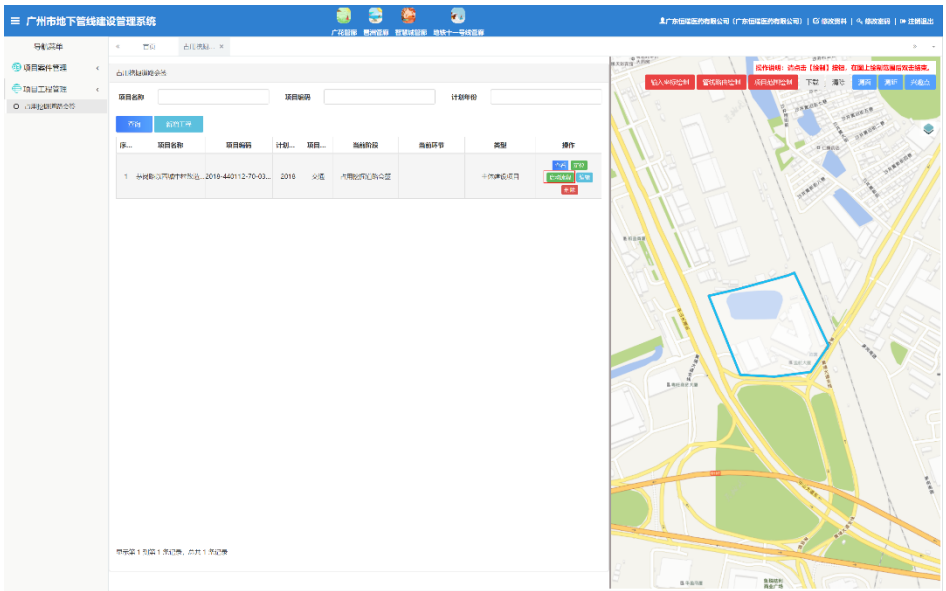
≡ 广州市地下管线建设管理系统

广花管廊 管网管廊 管线城管廊 地铁十一号线管廊

广东恒隆医药有限公司（广东恒隆医药有限公司） | 修改资料 | 修改密码 | 注销退出

导航菜单

项目备件管理

项目工程管理

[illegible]

« 首页 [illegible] × »

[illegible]

项目名称 项目编码 计划年份

查询 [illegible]

| 序... | 项目名称 | 项目编码 | 计划... | 项目... | 当前阶段 | 当前环节 | 类型 | 操作 |
|---|---|---|---|---|---|---|---|---|
| 1 | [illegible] | 2018-440112-70-03... | 2018 | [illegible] | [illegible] | | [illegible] | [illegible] |

显示第 1 到第 1 条记录，总共 1 条记录

操作说明：请点击【绘制】按钮，在图上绘制范围后双击结束。

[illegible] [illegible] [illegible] 下载 清空 清除 清除 兴趣点